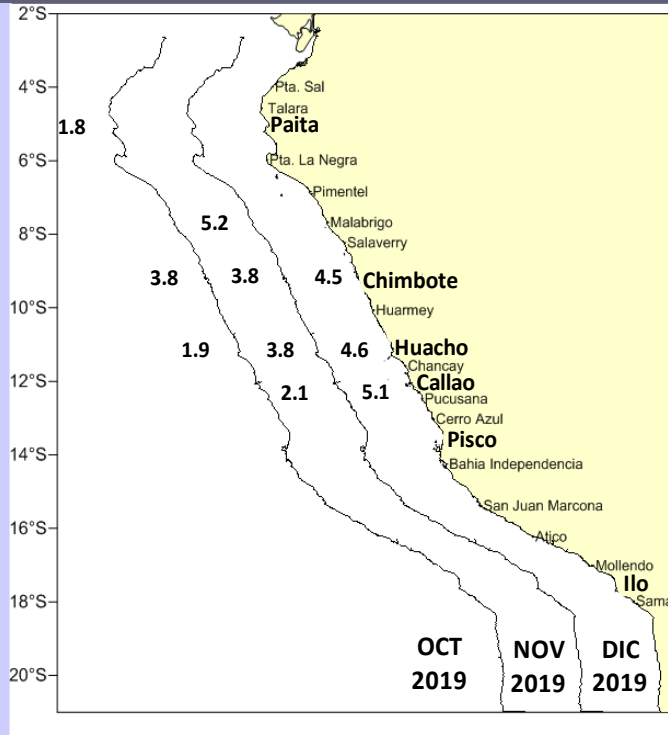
2°S
4°S
6°S
8°S
10°S
12°S
14°S
16°S
18°S
20°S

Pta. Sal
Talara
Paita
Pta. La Negra
Pimentel
Malabrigo
Salaverry
Chimbote
Huarmey
Huacho
Chancay
Callao
Pucusana
Cerro Azul
Pisco
Bahia Independencia
San Juan Marcona
Atico
Mollendo
Ilo
Sama

1.8
5.2
3.8
3.8
4.5
1.9
3.8
4.6
2.1
5.1

OCT 2019
NOV 2019
DIC 2019